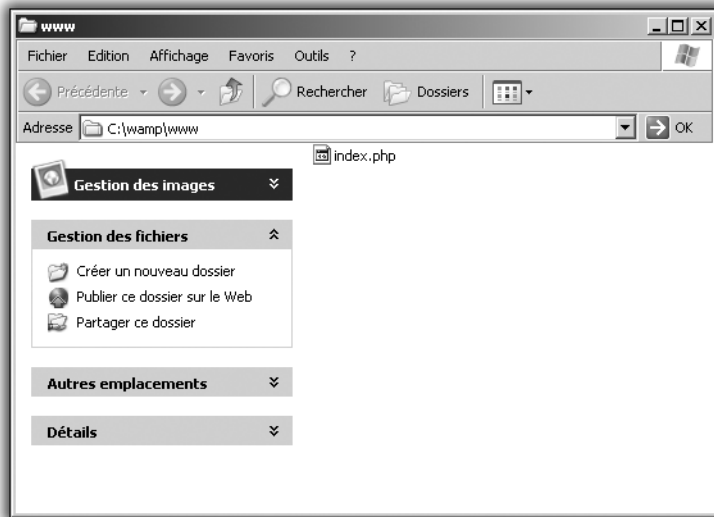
www

Fichier Edition Affichage Favoris Outils ?

Précédente Rechercher Dossiers

Adresse C:\wamp\www OK

index.php

Gestion des images

Gestion des fichiers

Créer un nouveau dossier

Publier ce dossier sur le Web

Partager ce dossier

Autres emplacements

Détails